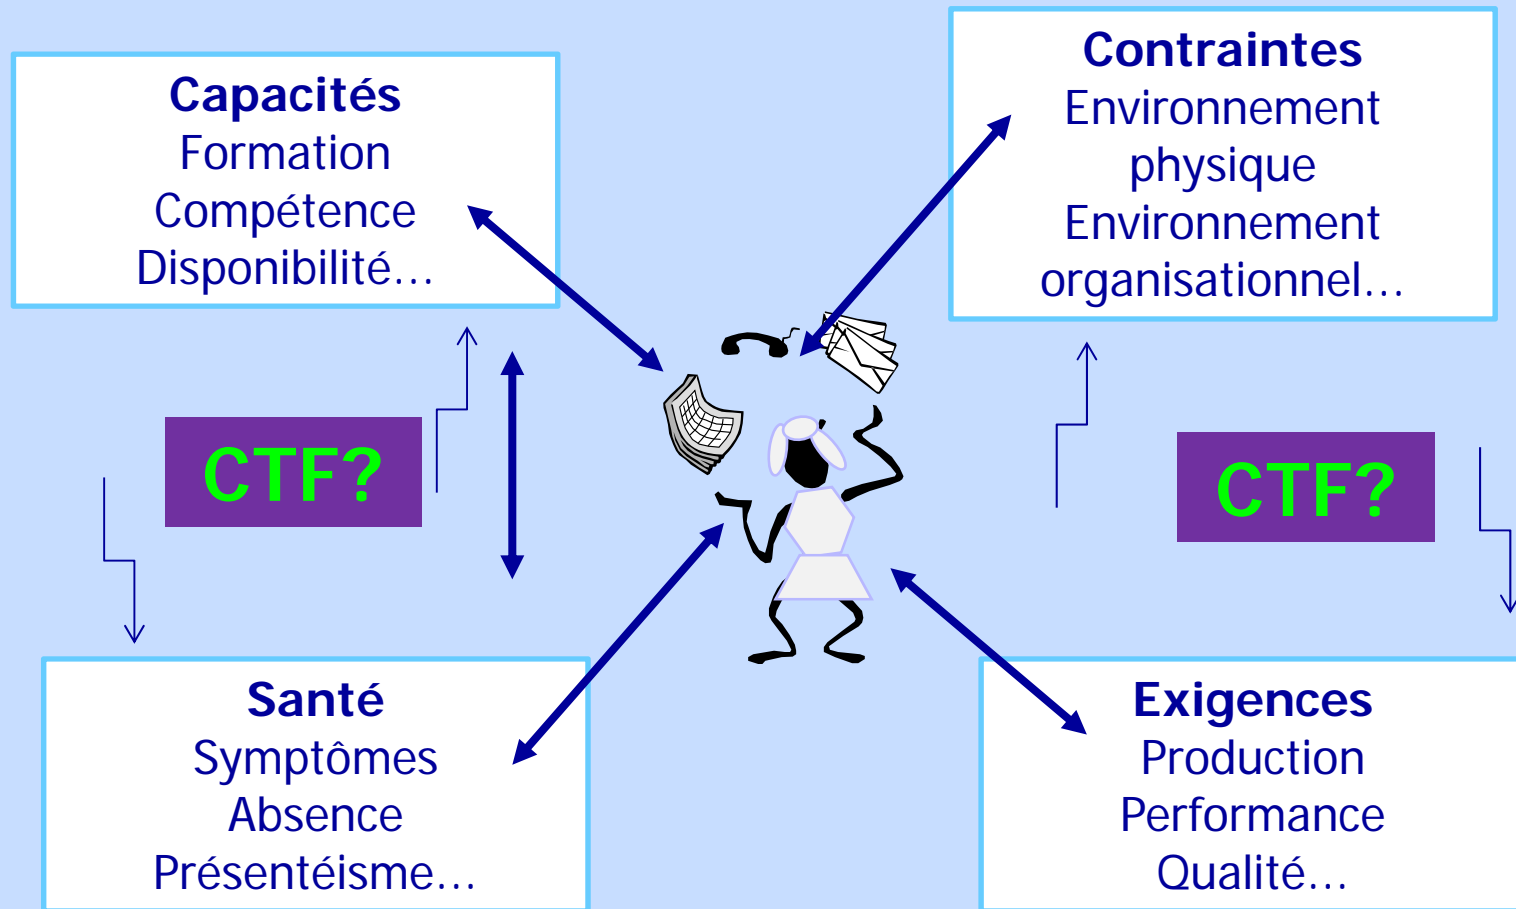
Capacités
Formation
Compétence
Disponibilité…

Contraintes
Environnement physique
Environnement organisationnel…

CTF?

CTF?

Santé
Symptômes
Absence
Présentéisme…

Exigences
Production
Performance
Qualité…